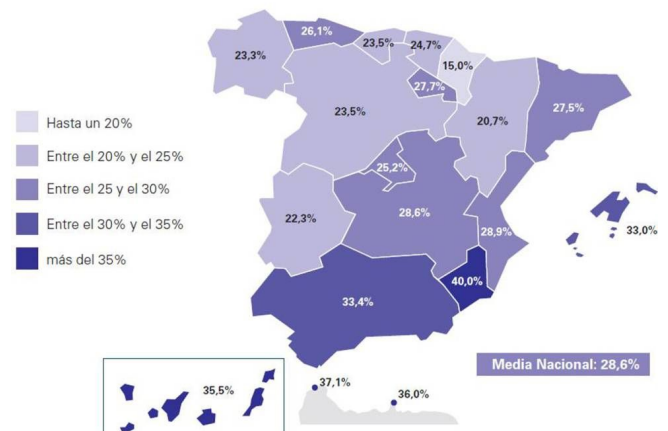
Hasta un 20%
Entre el 20% y el 25%
Entre el 25 y el 30%
Entre el 30% y el 35%
más del 35%

23,3%
26,1%
23,5%
24,7%
15,0%
27,7%
23,5%
20,7%
27,5%
25,2%
22,3%
28,6%
28,9%
33,0%
40,0%
33,4%
Media Nacional: 28,6%
35,5%
37,1%
36,0%